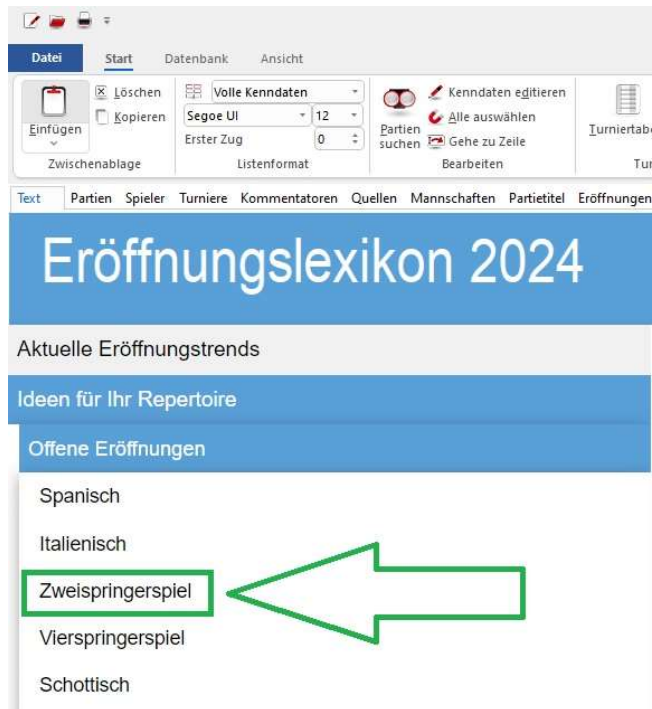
Datei Start Datenbank Ansicht

Einfügen
Löschen
Kopieren
Zwischenablage

Volle Kenndaten
Segoe UI
12
Erster Zug
0
Listenformat

Partien suchen
Kenndaten editieren
Alle auswählen
Gehe zu Zeile
Bearbeiten

Turniertab
Tur

Text Partien Spieler Turniere Kommentatoren Quellen Mannschaften Partietitel Eröffnungen

Eröffnungslexikon 2024

Aktuelle Eröffnungstrends

Ideen für Ihr Repertoire

Offene Eröffnungen

Spanisch

Italienisch

Zweispringerspiel

Vierspringerspiel

Schottisch